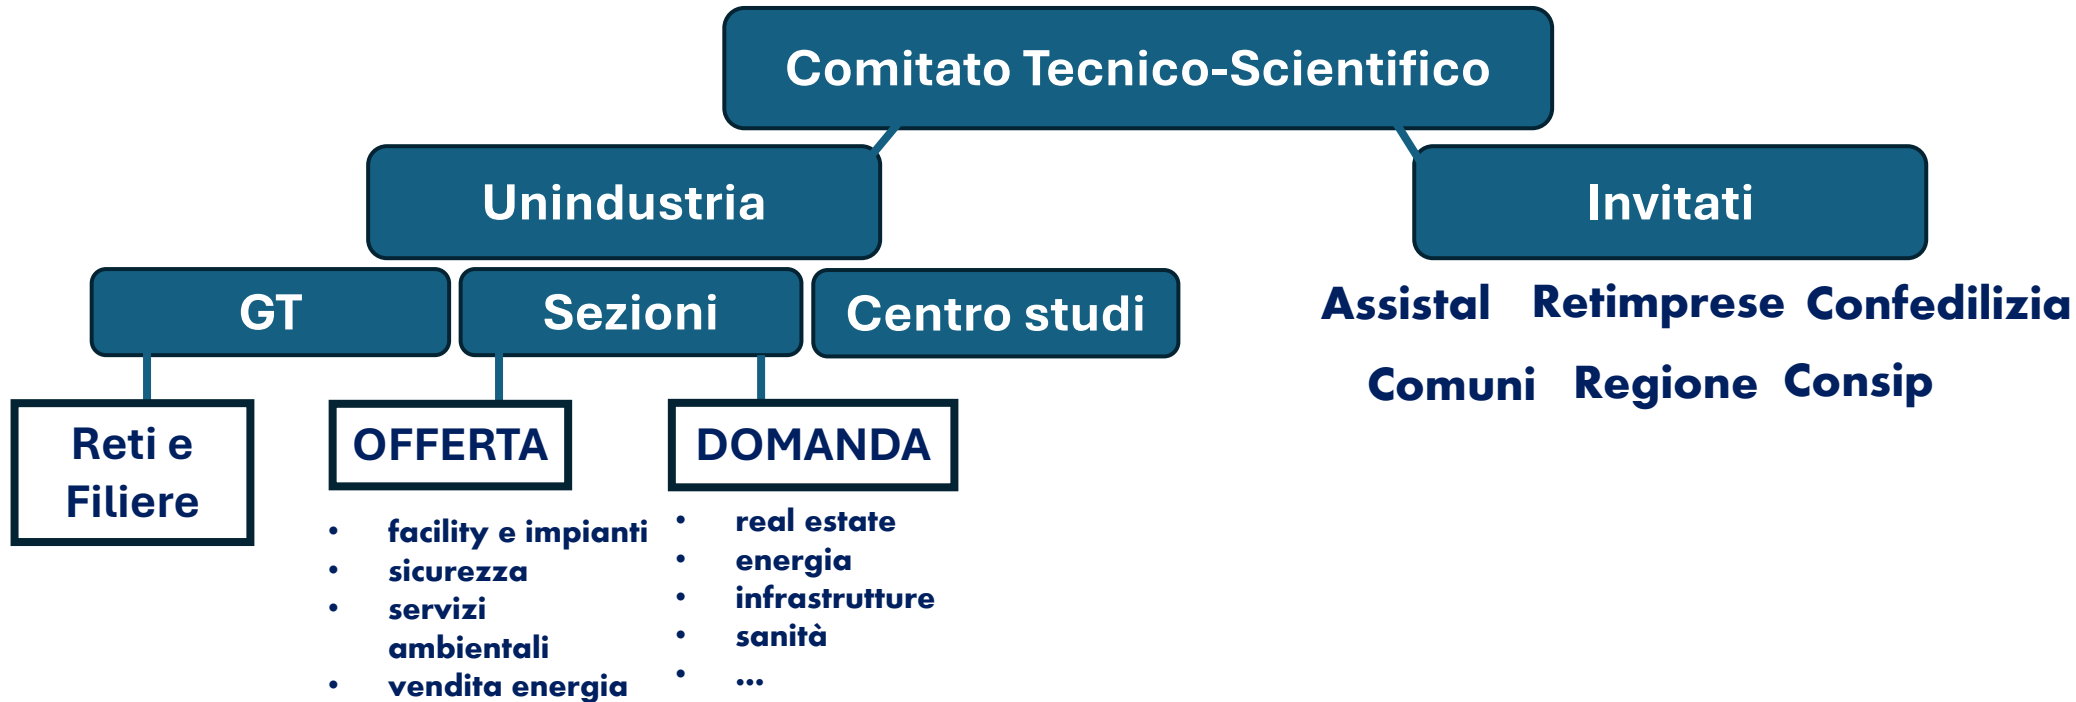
Comitato Tecnico-Scientifico

Unindustria

Invitati

GT

Sezioni

Centro studi

Assistal Retimprese Confedilizia

Comuni Regione Consip

Reti e Filiere

OFFERTA

- facility e impianti
- sicurezza
- servizi ambientali
- vendita energia

DOMANDA

- real estate
- energia
- infrastrutture
- sanità
- ...